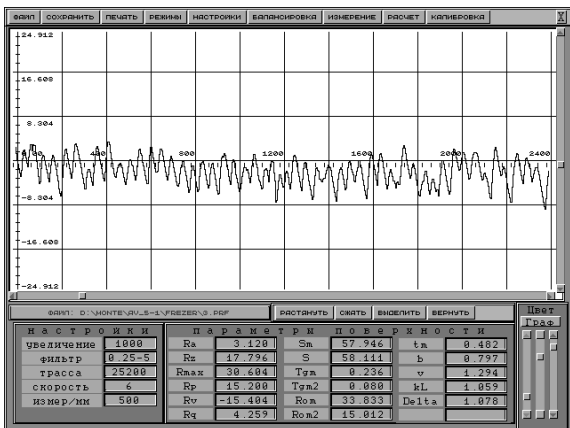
ФАЙЛ СОХРАНИТЬ ПЕЧАТЬ РЕЖИМЫ НАСТРОЙКИ БАЛАНСИРОВКА ИЗМЕРЕНИЕ РАСЧЕТ КАЛИБРОВКА X

24.912
16.608
8.304
400 800 1200 1600 2000 2400
-8.304
-16.608
-24.912

ФАЙЛ: D:\MONTE\AV_5-1\FREZER\3.PRF

РАСТЯНУТЬ СЖАТЬ ВЫДЕЛИТЬ ВЕРНУТЬ

Цвет
Граф

Н А С Т Р О Й К И

| | |
|---|---|
| увеличение | 1000 |
| фильтр | 0.25-5 |
| трасса | 25200 |
| скорость | 6 |
| измер/мм | 500 |

П А Р А М Е Т Р Ы П О В Е Р Х Н О С Т И

| | | | | | |
|---|---|---|---|---|---|
| Ra | 3.120 | Sm | 57.946 | tm | 0.482 |
| Rz | 17.796 | S | 58.111 | b | 0.797 |
| Rmax | 30.604 | Tgm | 0.236 | v | 1.294 |
| Rp | 15.200 | Tgm2 | 0.080 | kL | 1.059 |
| Rv | -15.404 | Rom | 33.833 | Delta | 1.078 |
| Rq | 4.259 | Rom2 | 15.012 | | |